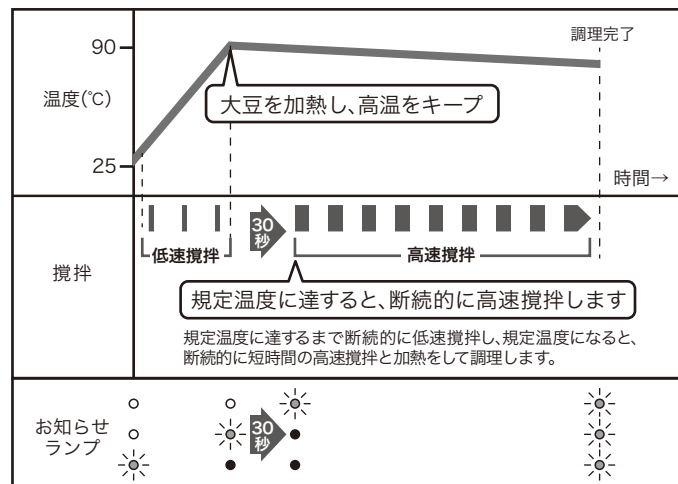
90

温度(℃)

25

調理完了

大豆を加熱し、高温をキープ

時間→

撹拌

低速撹拌

30秒

高速撹拌

規定温度に達すると、断続的に高速撹拌します

規定温度に達するまで断続的に低速撹拌し、規定温度になると、断続的に短時間の高速撹拌と加熱をして調理します。

お知らせランプ

30秒